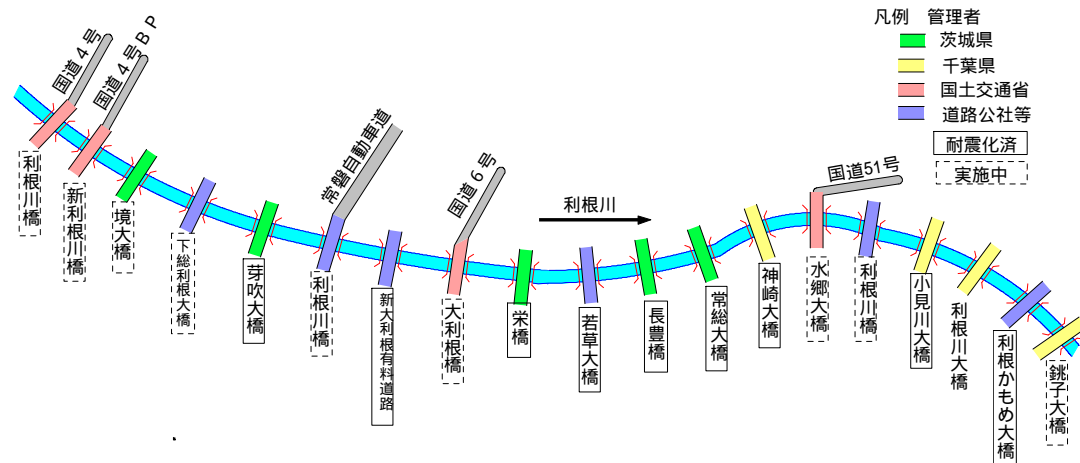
凡例　管理者
茨城県
千葉県
国土交通省
道路公社等
耐震化済
実施中

国道４号
国道４号ＢＰ
常磐自動車道
国道６号
利根川
国道51号

利根川橋
新利根川橋
境大橋
下総利根大橋
芽吹大橋
利根川橋
新大利根有料道路
大利根橋
栄橋
若草大橋
長豊橋
常総大橋
神崎大橋
水郷大橋
利根川橋
小見川大橋
利根川大橋
利根かもめ大橋
銚子大橋